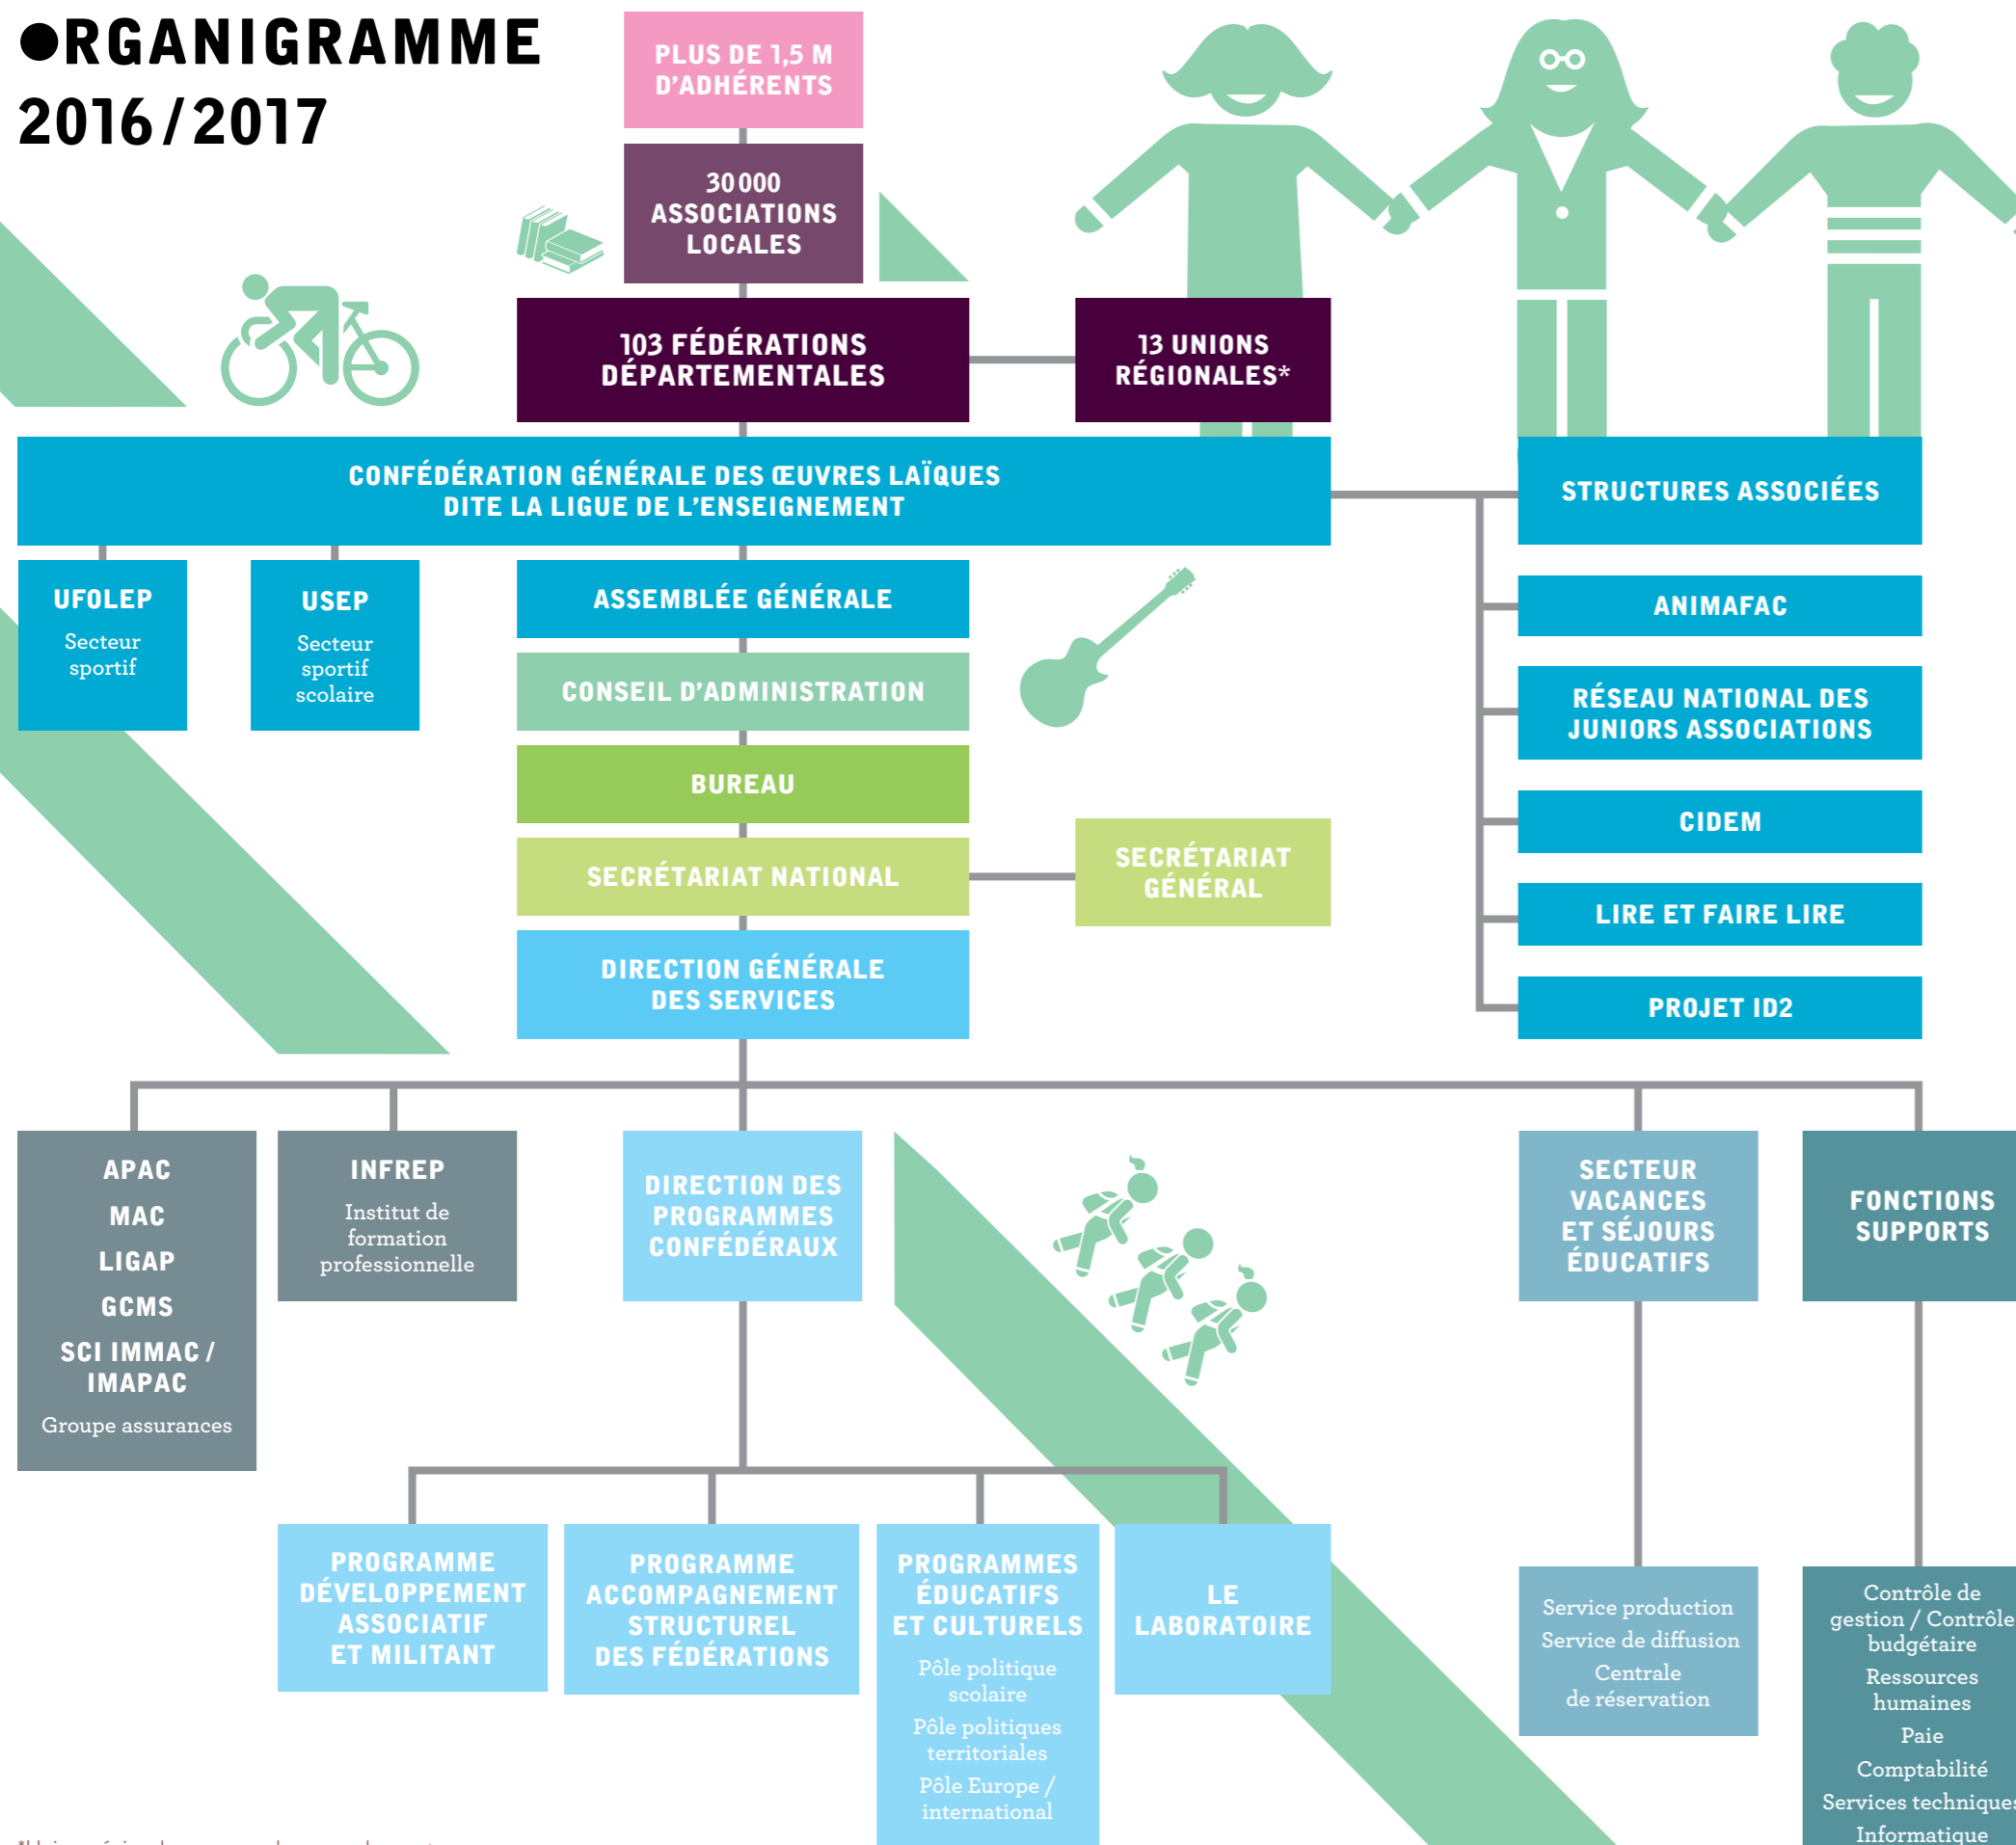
●RGANIGRAMME 2016/2017

PLUS DE 1,5 M D'ADHÉRENTS

30 000 ASSOCIATIONS LOCALES

103 FÉDÉRATIONS DÉPARTEMENTALES

13 UNIONS RÉGIONALES*

CONFÉDÉRATION GÉNÉRALE DES ŒUVRES LAÏQUES DITE LA LIGUE DE L'ENSEIGNEMENT

STRUCTURES ASSOCIÉES

UFOLEP
Secteur sportif

USEP
Secteur sportif scolaire

ASSEMBLÉE GÉNÉRALE

CONSEIL D'ADMINISTRATION

BUREAU

SECRÉTARIAT NATIONAL

SECRÉTARIAT GÉNÉRAL

DIRECTION GÉNÉRALE DES SERVICES

ANIMAFAC

RÉSEAU NATIONAL DES JUNIORS ASSOCIATIONS

CIDEM

LIRE ET FAIRE LIRE

PROJET ID2

APAC
MAC
LIGAP
GCMS
SCI IMMAC / IMAPAC
Groupe assurances

INFREP
Institut de formation professionnelle

DIRECTION DES PROGRAMMES CONFÉDÉRAUX

SECTEUR VACANCES ET SÉJOURS ÉDUCATIFS

FONCTIONS SUPPORTS

PROGRAMME DÉVELOPPEMENT ASSOCIATIF ET MILITANT

PROGRAMME ACCOMPAGNEMENT STRUCTUREL DES FÉDÉRATIONS

PROGRAMMES ÉDUCATIFS ET CULTURELS
Pôle politique scolaire
Pôle politiques territoriales
Pôle Europe / international

LE LABORATOIRE

Service production
Service de diffusion
Centrale de réservation

Contrôle de gestion / Contrôle budgétaire
Ressources humaines
Paie
Comptabilité
Services techniques
Informatique

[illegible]